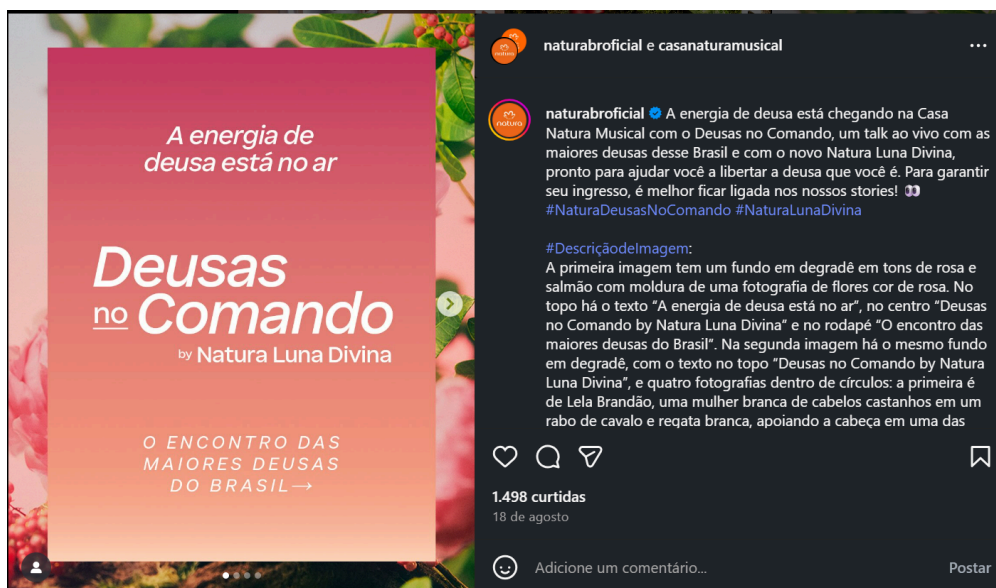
A energia de deusa está no ar

Deusas no Comando by Natura Luna Divina

O ENCONTRO DAS MAIORES DEUSAS DO BRASIL →

natura

naturabroficial e casanaturamusical

natura

naturabroficial A energia de deusa está chegando na Casa Natura Musical com o Deusas no Comando, um talk ao vivo com as maiores deusas desse Brasil e com o novo Natura Luna Divina, pronto para ajudar você a libertar a deusa que você é. Para garantir seu ingresso, é melhor ficar ligada nos nossos stories! 👀 #NaturaDeusasNoComando #NaturaLunaDivina

#DescriçãodeImagem:
A primeira imagem tem um fundo em degradê em tons de rosa e salmão com moldura de uma fotografia de flores cor de rosa. No topo há o texto "A energia de deusa está no ar", no centro "Deusas no Comando by Natura Luna Divina" e no rodapé "O encontro das maiores deusas do Brasil". Na segunda imagem há o mesmo fundo em degradê, com o texto no topo "Deusas no Comando by Natura Luna Divina", e quatro fotografias dentro de círculos: a primeira é de Lela Brandão, uma mulher branca de cabelos castanhos em um rabo de cavalo e regata branca, apoiando a cabeça em uma das

1.498 curtidas
18 de agosto

Adicione um comentário...
Postar